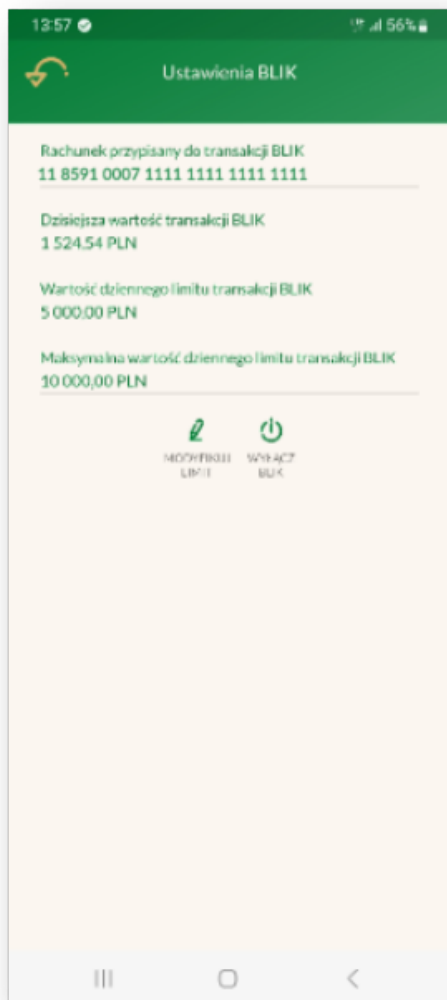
13:57

56%

Ustawienia BLIK

Rachunek przypisany do transakcji BLIK
11 8591 0007 1111 1111 1111 1111

Dzisiejsza wartość transakcji BLIK
1 524.54 PLN

Wartość dziennego limitu transakcji BLIK
5 000.00 PLN

Maksymalna wartość dziennego limitu transakcji BLIK
10 000,00 PLN

MODYFIKUJ LIMIT

WYŁĄCZ BLIK